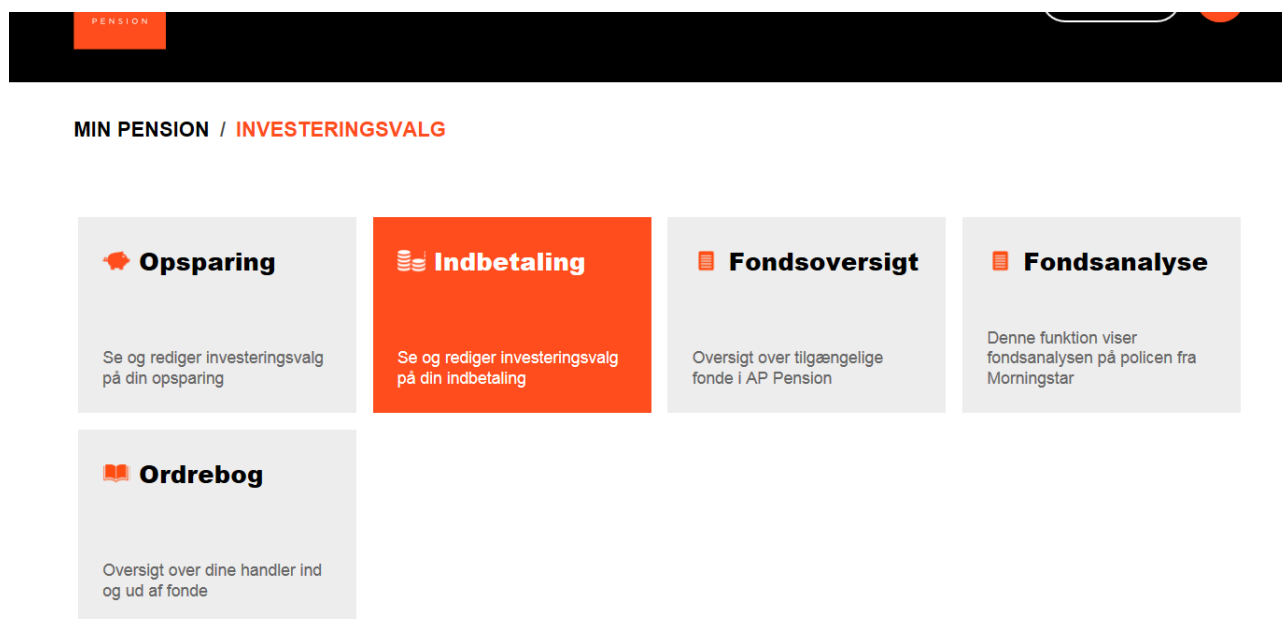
PENSION

MIN PENSION / INVESTERINGSVALG

Opsparing

Se og rediger investeringsvalg på din opsparing

Indbetaling

Se og rediger investeringsvalg på din indbetaling

Fondsoversigt

Oversigt over tilgængelige fonde i AP Pension

Fondsanalyse

Denne funktion viser fondsanalysen på policen fra Morningstar

Ordrebog

Oversigt over dine handler ind og ud af fonde